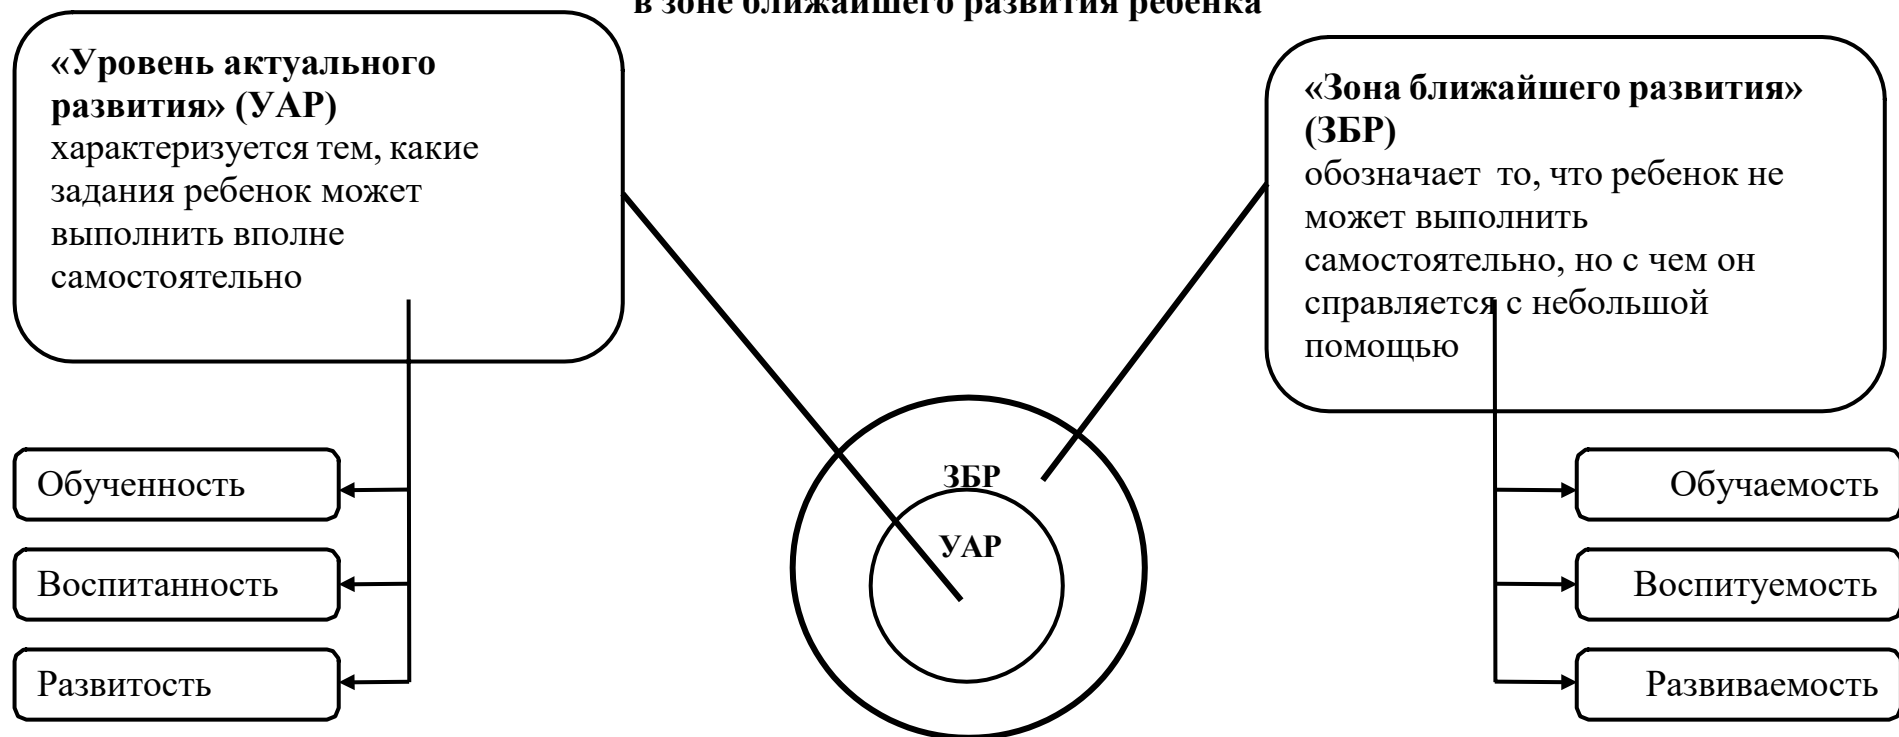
в зоне ближайшего развития ребенка

«Уровень актуального развития» (УАР) характеризуется тем, какие задания ребенок может выполнить вполне самостоятельно

«Зона ближайшего развития» (ЗБР) обозначает то, что ребенок не может выполнить самостоятельно, но с чем он справляется с небольшой помощью

Обученность

Воспитанность

Развитость

ЗБР

УАР

Обучаемость

Воспитуемость

Развиваемость